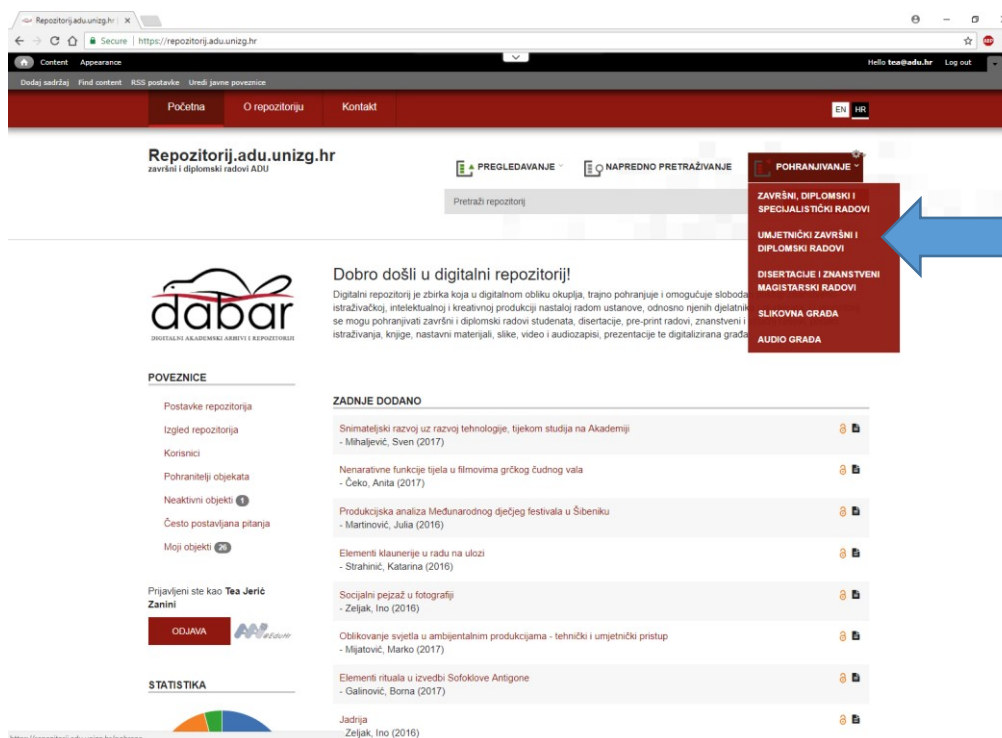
Repozitorij.adu.unizg.hr ×

Secure | https://repozitorij.adu.unizg.hr

Content Appearance

Hello tea@adu.hr Log out

Dodaj sadržaj Find content RSS postavke Uredi javne poveznice

Početna O repozitoriju Kontakt

EN HR

Repozitorij.adu.unizg.hr
završni i diplomski radovi ADU

PREGLEDAVANJE NAPREDNO PRETRAŽIVANJE POHRANJIVANJE

Pretraži repozitorij

ZAVRŠNI, DIPLOMSKI I SPECIJALISTIČKI RADOVI
UMJETNIČKI ZAVRŠNI I DIPLOMSKI RADOVI
DISERTACIJE I ZNANSTVENI MAGISTARSKI RADOVI
SLIKOVNA GRAĐA
AUDIO GRAĐA

dabar
DIGITALNI AKADEMSKI ARHIVI I REPOZITORIJI

Dobro došli u digitalni repozitorij!

Digitalni repozitorij je zbirka koja u digitalnom obliku okuplja, trajno pohranjuje i omogućuje slobodan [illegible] istraživačkoj, intelektualnoj i kreativnoj produkciji nastaloj radom ustanove, odnosno njenih djelatnik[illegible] se mogu pohranjivati završni i diplomski radovi studenata, disertacije, pre-print radovi, znanstveni i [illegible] istraživanja, knjige, nastavni materijali, slike, video i audiozapisi, prezentacije te digitalizirana građa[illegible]

POVEZNICE

Postavke repozitorija
Izgled repozitorija
Korisnici
Pohranitelji objekata
Neaktivni objekti 1
Često postavljana pitanja
Moji objekti 26

Prijavljeni ste kao Tea Jerić Zanini

ODJAVA

STATISTIKA

ZADNJE DODANO

Snimateljski razvoj uz razvoj tehnologije, tijekom studija na Akademiji
- Mihaljević, Sven (2017)

Nenarativne funkcije tijela u filmovima grčkog čudnog vala
- Čeko, Anita (2017)

Produkcijska analiza Međunarodnog dječjeg festivala u Šibeniku
- Martinović, Julia (2016)

Elementi klaunerije u radu na ulozi
- Strahinić, Katarina (2016)

Socijalni pejzaž u fotografiji
- Zeljak, Ino (2016)

Oblikovanje svjetla u ambijentalnim produkcijama - tehnički i umjetnički pristup
- Mijatović, Marko (2017)

Elementi rituala u izvedbi Sofoklove Antigone
- Galinović, Borna (2017)

Jadrija
- Zeljak, Ino (2016)